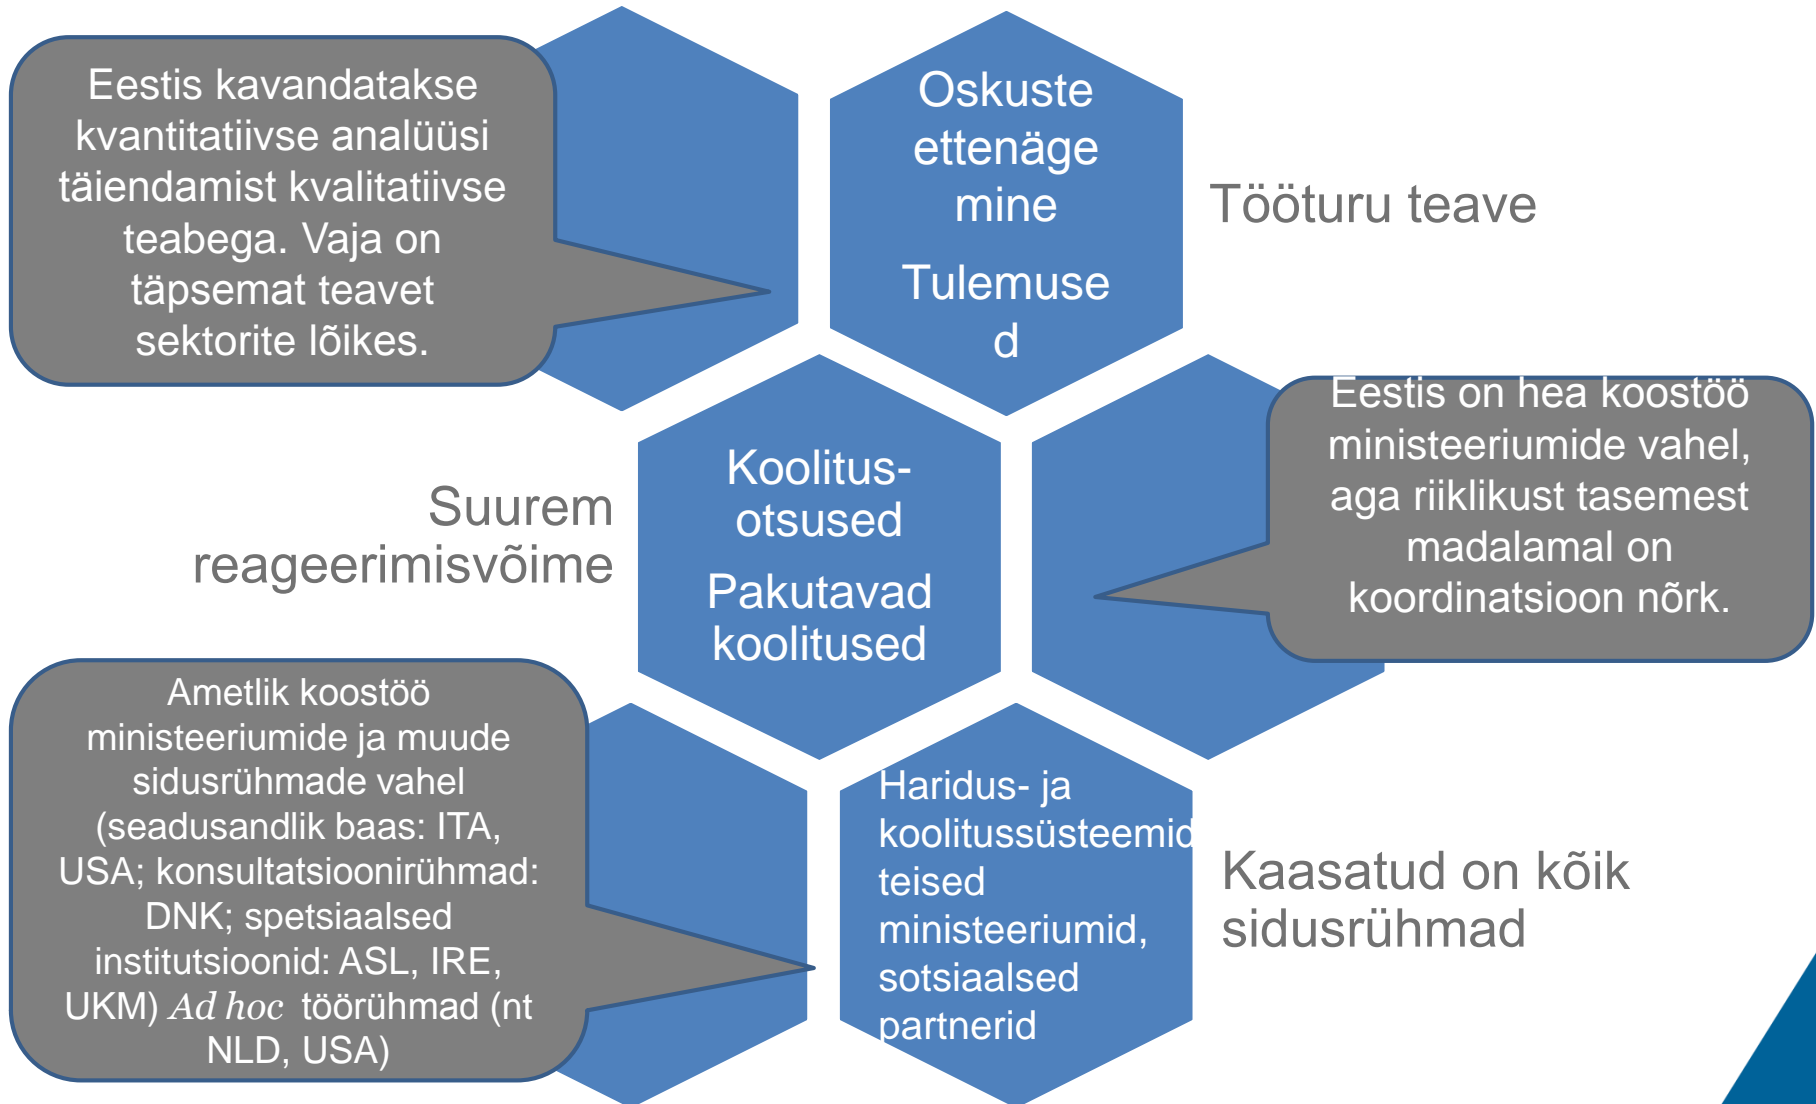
Eestis kavandatakse kvantitatiivse analüüsi täiendamist kvalitatiivse teabega. Vaja on täpsemat teavet sektorite lõikes.

Oskuste ettenäge mine

Tulemuse d

Tööturu teave

Eestis on hea koostöö ministeeriumide vahel, aga riiklikust tasemest madalamal on koordinatsioon nõrk.

Suurem reageerimisvõime

Koolitus-otsused

Pakutavad koolitused

Ametlik koostöö ministeeriumide ja muude sidusrühmade vahel (seadusandlik baas: ITA, USA; konsultatsioonirühmad: DNK; spetsiaalsed institutsioonid: ASL, IRE, UKM) Ad hoc töörühmad (nt NLD, USA)

Haridus- ja koolitussüsteemid teised ministeeriumid, sotsiaalsed partnerid

Kaasatud on kõik sidusrühmad